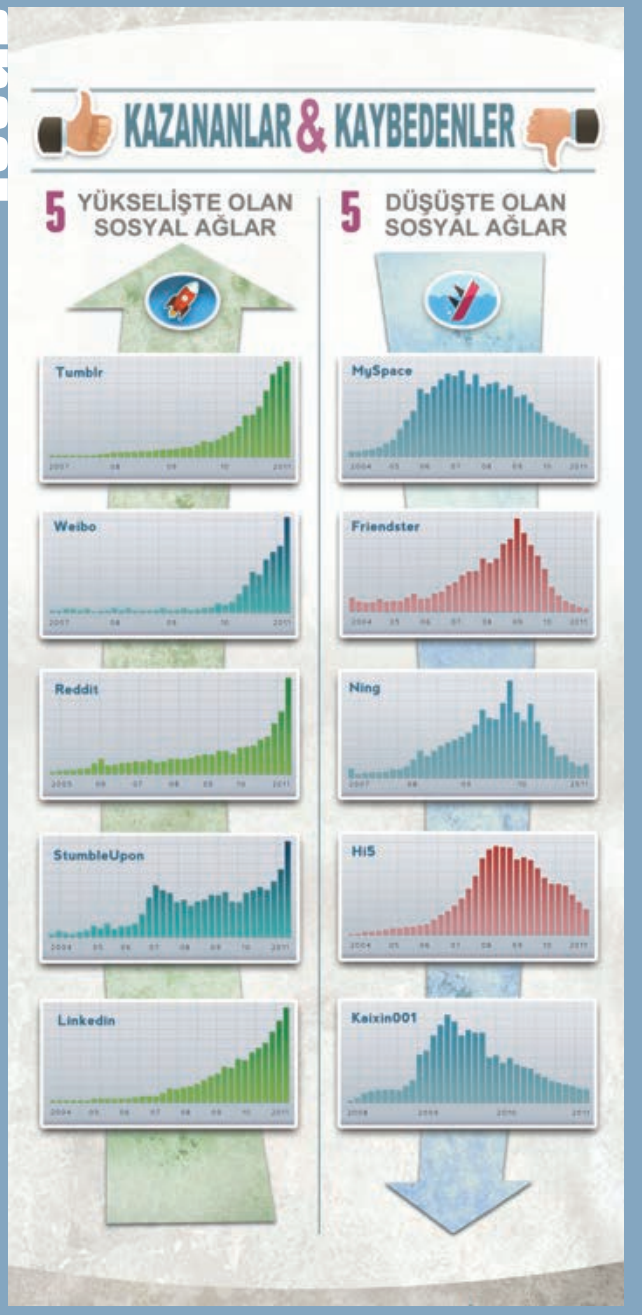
KAZANANLAR & KAYBEDENLER

5 YÜKSELİŞTE OLAN SOSYAL AĞLAR

Tumblr
2007 08 09 10 2011

Weibo
2007 08 09 10 2011

Reddit
2005 06 07 08 09 10 2011

StumbleUpon
2004 05 06 07 08 09 10 2011

Linkedin
2004 05 06 07 08 09 10 2011

5 DÜŞÜŞTE OLAN SOSYAL AĞLAR

MySpace
2004 05 06 07 08 09 10 2011

Friendster
2004 05 06 07 08 09 10 2011

Ning
2007 08 09 10 2011

Hi5
2004 05 06 07 08 09 10 2011

Kaixin001
2008 2009 2010 2011